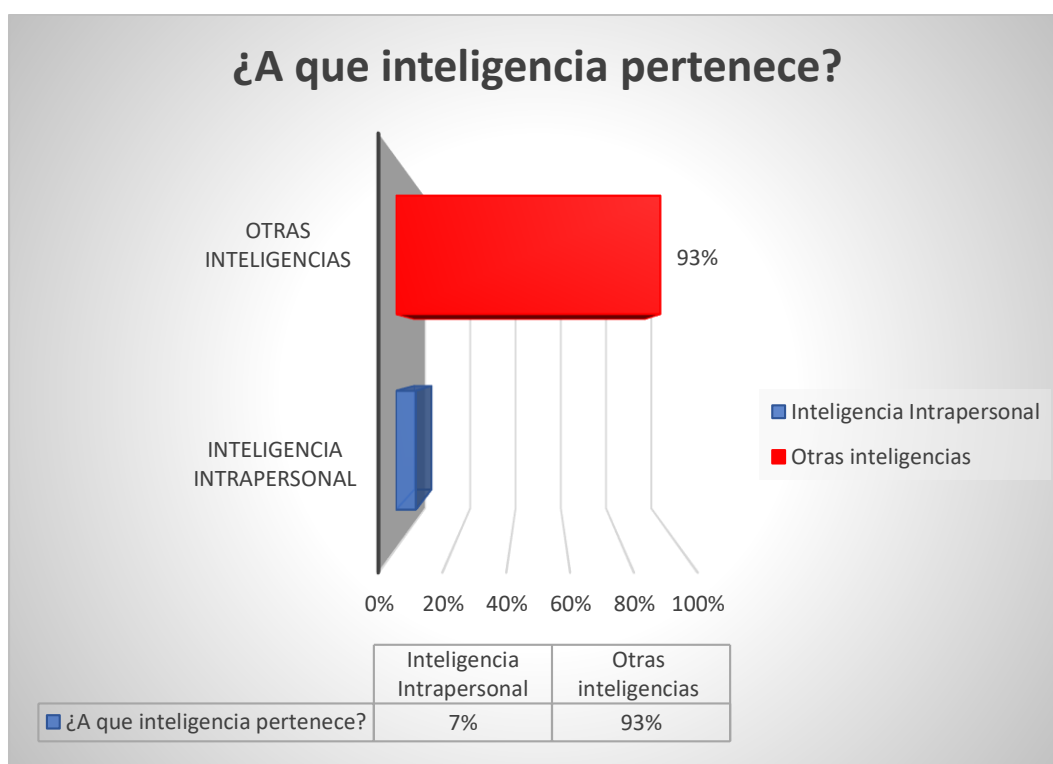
¿A que inteligencia pertenece?

OTRAS INTELIGENCIAS

93%

INTELIGENCIA INTRAPERSONAL

Inteligencia Intrapersonal
Otras inteligencias

0% 20% 40% 60% 80% 100%

| | Inteligencia Intrapersonal | Otras inteligencias |
|---|---|---|
| ¿A que inteligencia pertenece? | 7% | 93% |